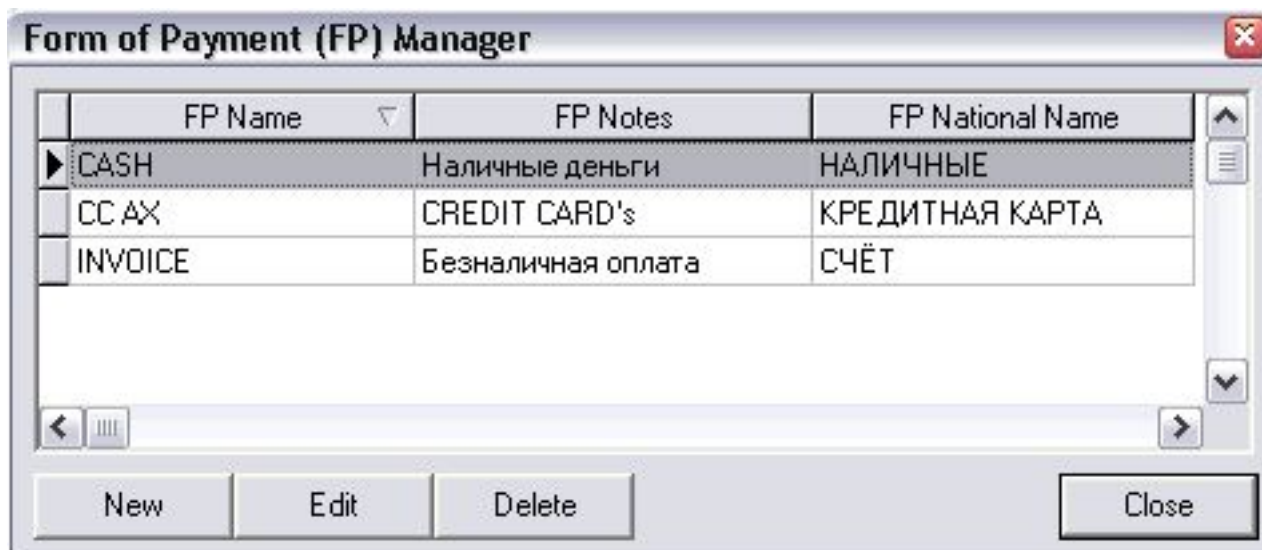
Form of Payment (FP) Manager

| FP Name | FP Notes | FP National Name |
|---|---|---|
| CASH | Наличные деньги | НАЛИЧНЫЕ |
| CC AX | CREDIT CARD's | КРЕДИТНАЯ КАРТА |
| INVOICE | Безналичная оплата | СЧЁТ |

New Edit Delete Close